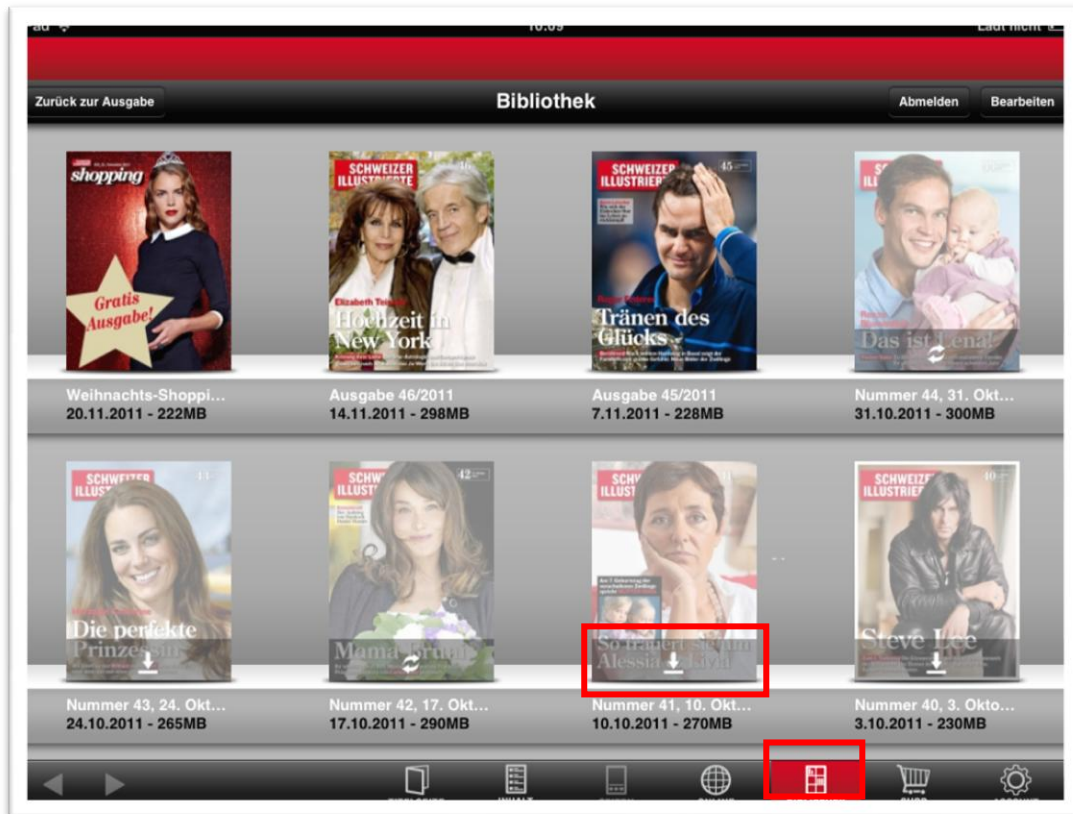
10:09

Zurück zur Ausgabe

Bibliothek

Abmelden

Bearbeiten

shopping

Gratis Ausgabe!

Weihnachts-Shoppi...
20.11.2011 - 222MB

SCHWEIZER ILLUSTRIERTE

Elizabeth Teissier

Hochzeit in New York

Ausgabe 46/2011
14.11.2011 - 298MB

SCHWEIZER ILLUSTRIERTE 45

Roger Federer

Tränen des Glücks

Ausgabe 45/2011
7.11.2011 - 228MB

Das ist Lena!

Nummer 44, 31. Okt...
31.10.2011 - 300MB

SCHWEIZER ILLUSTRIERTE 43

Die perfekte Prinzessin

Nummer 43, 24. Okt...
24.10.2011 - 265MB

SCHWEIZER ILLUSTRIERTE 42

Mama Bruni

Nummer 42, 17. Okt...
17.10.2011 - 290MB

SCHWEIZER ILLUSTRIERTE

So trauert sie um Alessia & Livia

Nummer 41, 10. Okt...
10.10.2011 - 270MB

SCHWEIZER ILLUSTRIERTE 40

Steve Lee

Nummer 40, 3. Okto...
3.10.2011 - 230MB